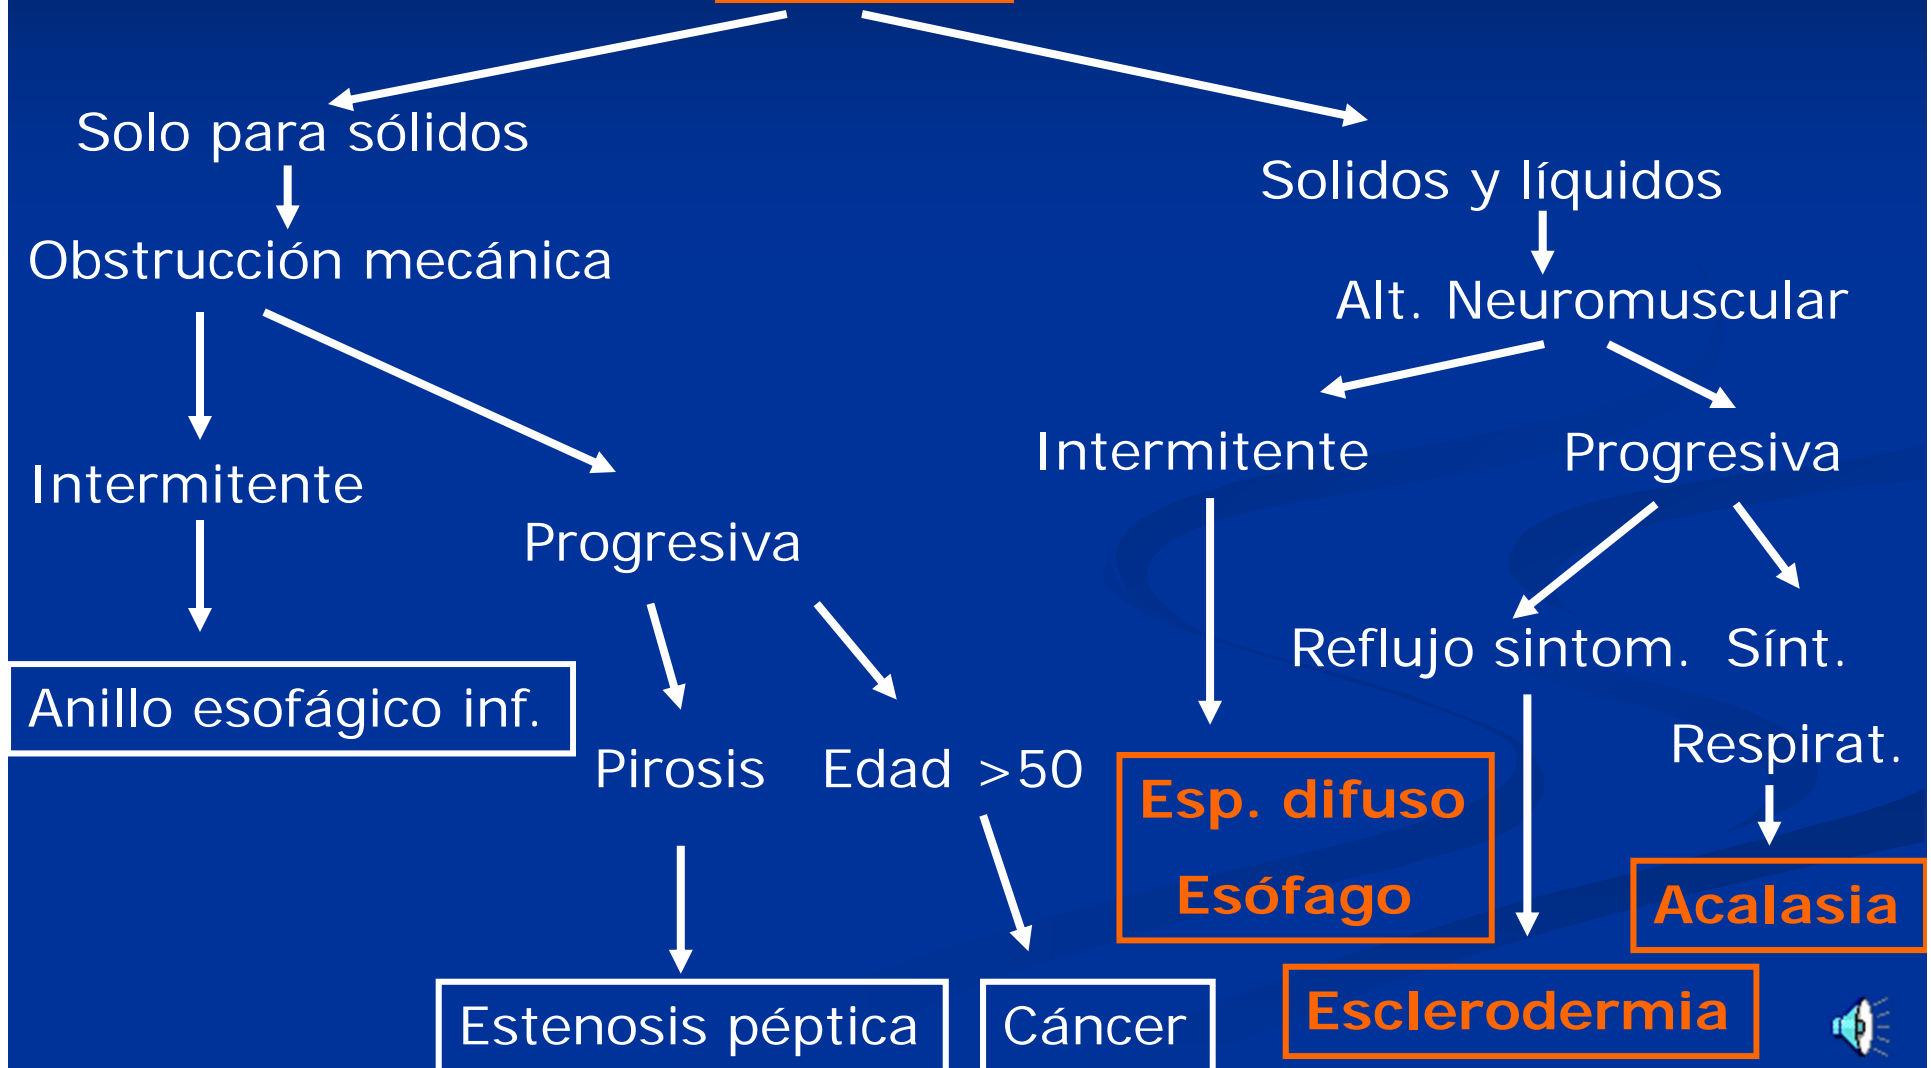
Solo para sólidos

Obstrucción mecánica

Intermitente

Anillo esofágico inf.

Progresiva

Pirosis

Edad >50

Estenosis péptica

Cáncer

Solidos y líquidos

Alt. Neuromuscular

Intermitente

Esp. difuso Esófago

Progresiva

Reflujo sintom.

Sínt. Respirat.

Esclerodermia

Acalasia